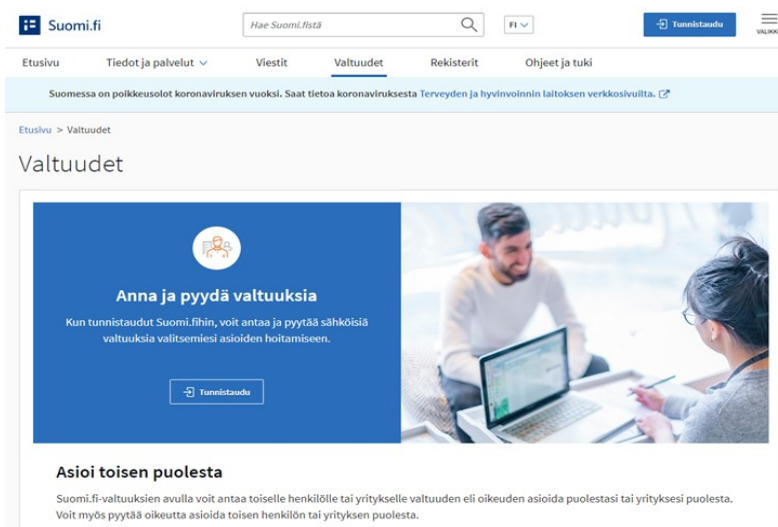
Suomi.fi

Hae Suomi.fistä

FI

Tunnistaudu

VALIKKO

Etusivu Tiedot ja palvelut Viestit Valtuudet Rekisterit Ohjeet ja tuki

Suomessa on poikkeusolot koronaviruksen vuoksi. Saat tietoa koronaviruksesta Terveyden ja hyvinvoinnin laitoksen verkkosivuilta.

Etusivu > Valtuudet

Valtuudet

Anna ja pyydä valtuuksia

Kun tunnistaudut Suomi.fihin, voit antaa ja pyytää sähköisiä valtuuksia valitsemiesi asioiden hoitamiseen.

Tunnistaudu

Asioi toisen puolesta

Suomi.fi-valtuuksien avulla voit antaa toiselle henkilölle tai yritykselle valtuuden eli oikeuden asioida puolestasi tai yrityksesi puolesta. Voit myös pyytää oikeutta asioida toisen henkilön tai yrityksen puolesta.